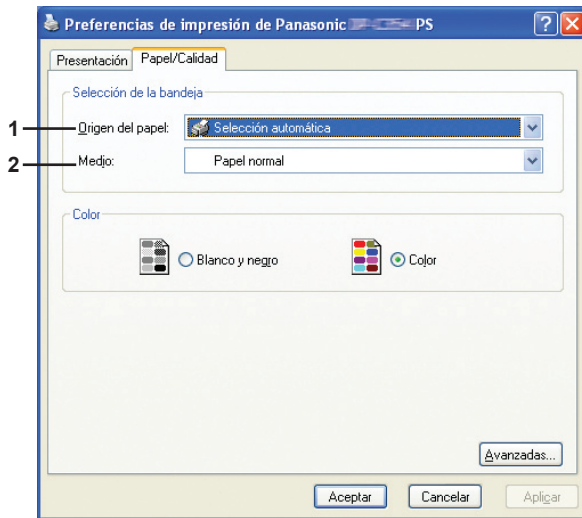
Preferencias de impresión de Panasonic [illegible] PS

Presentación | Papel/Calidad

Selección de la bandeja

1 Origen del papel: Selección automática

2 Medio: Papel normal

Color

Blanco y negro

Color

Avanzadas...

Aceptar | Cancelar | Aplicar